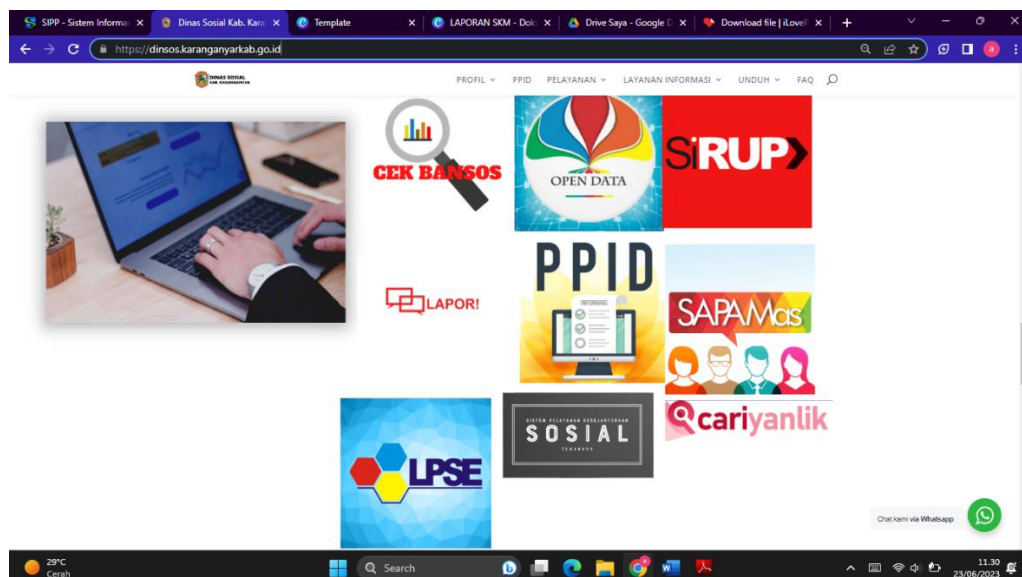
SIPP - Sistem Informa ×
Dinas Sosial Kab. Kara ×
Template ×
LAPORAN SKM - Dok ×
Drive Saya - Google D ×
Download file | iLoveP ×
+

https://dinsos.karanganyarkab.go.id

DINAS SOSIAL KAB. KARANGANYAR

PROFIL PPID PELAYANAN LAYANAN INFORMASI UNDUH FAQ

CEK BANSOS

OPEN DATA

SiRUP

LAPOR!

PPID

INFORMASI

SAPAMas

SISTEM PELAYANAN KESEJAHTERAAN SOSIAL TERPADU

SOSIAL

cariyanlik

LPSE

Chat kami via Whatsapp

29°C
Cerah

Search

11.30
23/06/2023